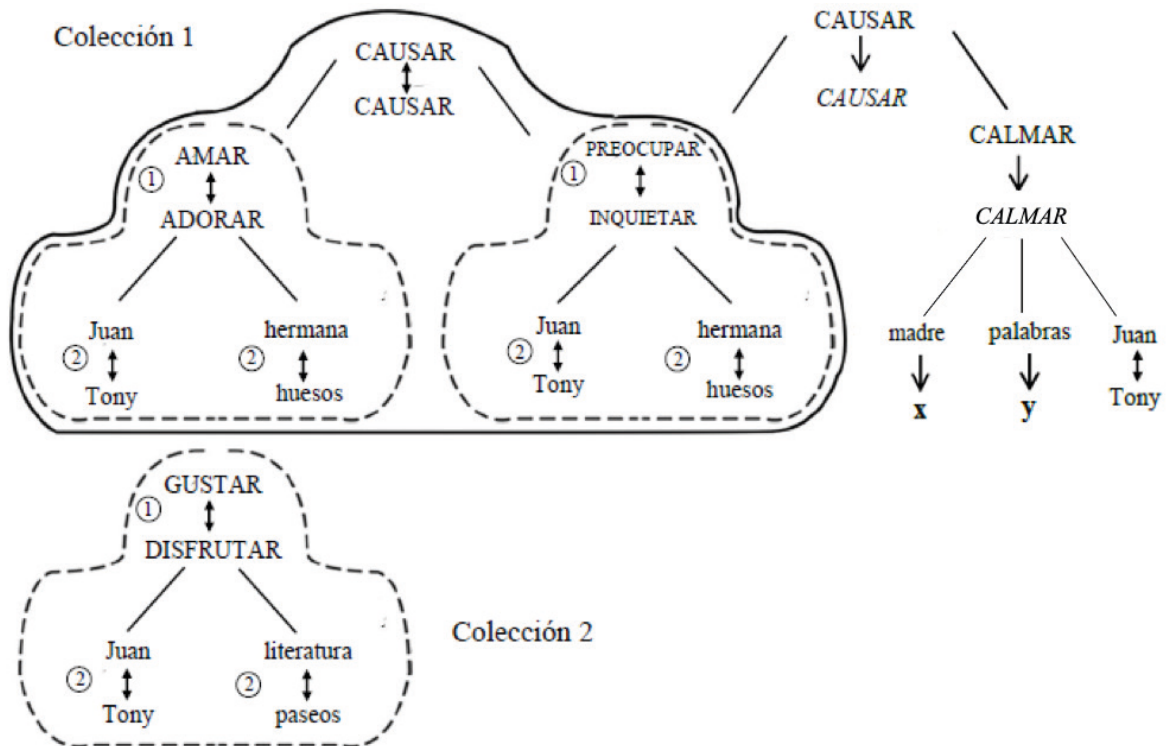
Colección 1

CAUSAR
CAUSAR

①
AMAR
ADORAR

Juan
②
Tony

hermana
②
huesos

①
PREOCUPAR
INQUIETAR

Juan
②
Tony

hermana
②
huesos

CAUSAR
*CAUSAR*

CALMAR
*CALMAR*

madre
**x**

palabras
**y**

Juan
Tony

①
GUSTAR
DISFRUTAR

Juan
②
Tony

literatura
②
paseos

Colección 2